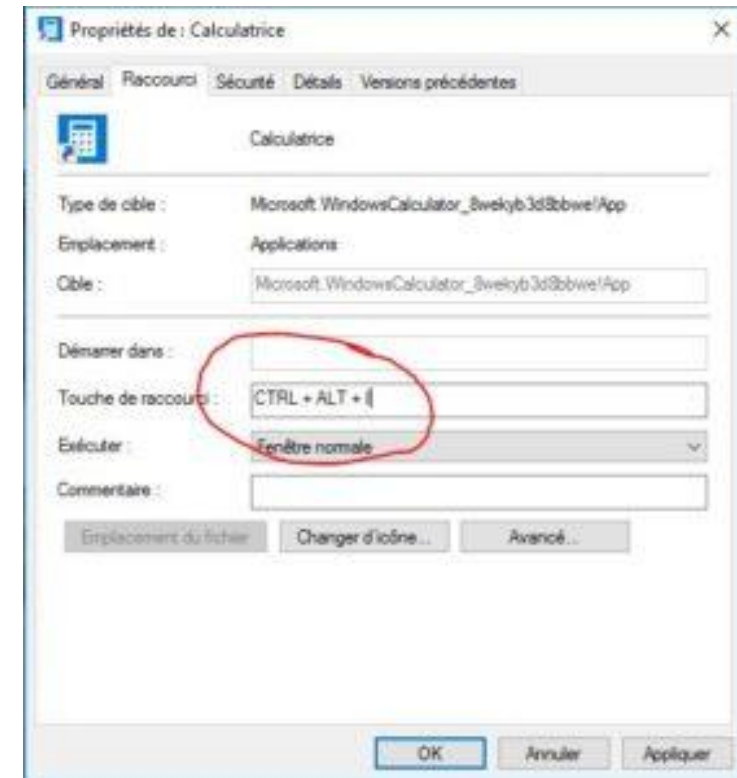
Propriétés de : Calculatrice

Général Raccourci Sécurité Détails Versions précédentes

Calculatrice

Type de cible : Microsoft.WindowsCalculator_8wekyb3d8bbwe!App

Emplacement : Applications

Cible : Microsoft.WindowsCalculator_8wekyb3d8bbwe!App

Démarrer dans :

Touche de raccourci : CTRL + ALT + I

Exécuter : Fenêtre normale

Commentaire :

Emplacement du fichier Changer d'icône... Avancé...

OK Annuler Appliquer